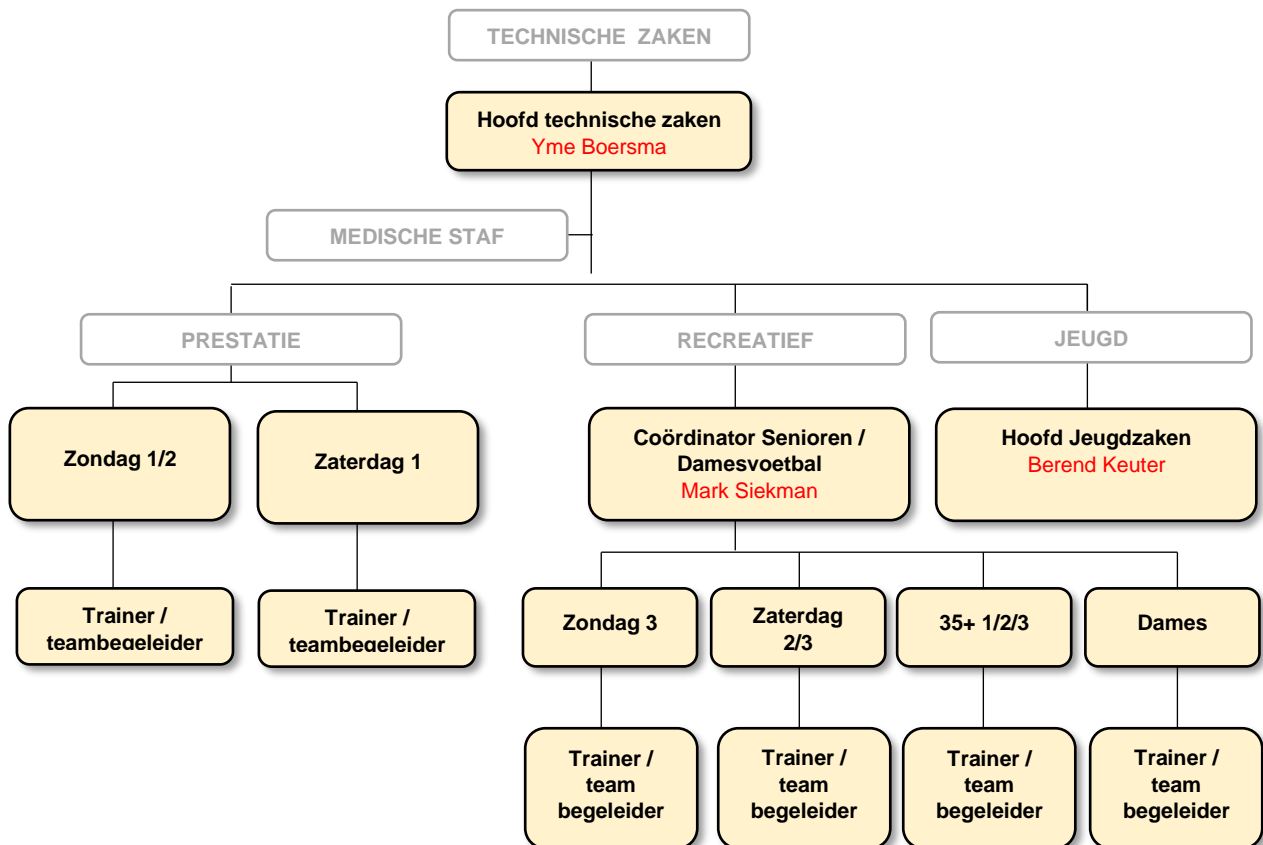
TECHNISCHE ZAKEN

Hoofd technische zaken
Yme Boersma

MEDISCHE STAF

PRESTATIE

RECREATIEF

JEUGD

Zondag 1/2

Zaterdag 1

Coördinator Senioren / Damesvoetbal
Mark Siekman

Hoofd Jeugdzaken
Berend Keuter

Trainer / teambegeleider

Trainer / teambegeleider

Zondag 3

Zaterdag 2/3

35+ 1/2/3

Dames

Trainer / team begeleider

Trainer / team begeleider

Trainer / team begeleider

Trainer / team begeleider